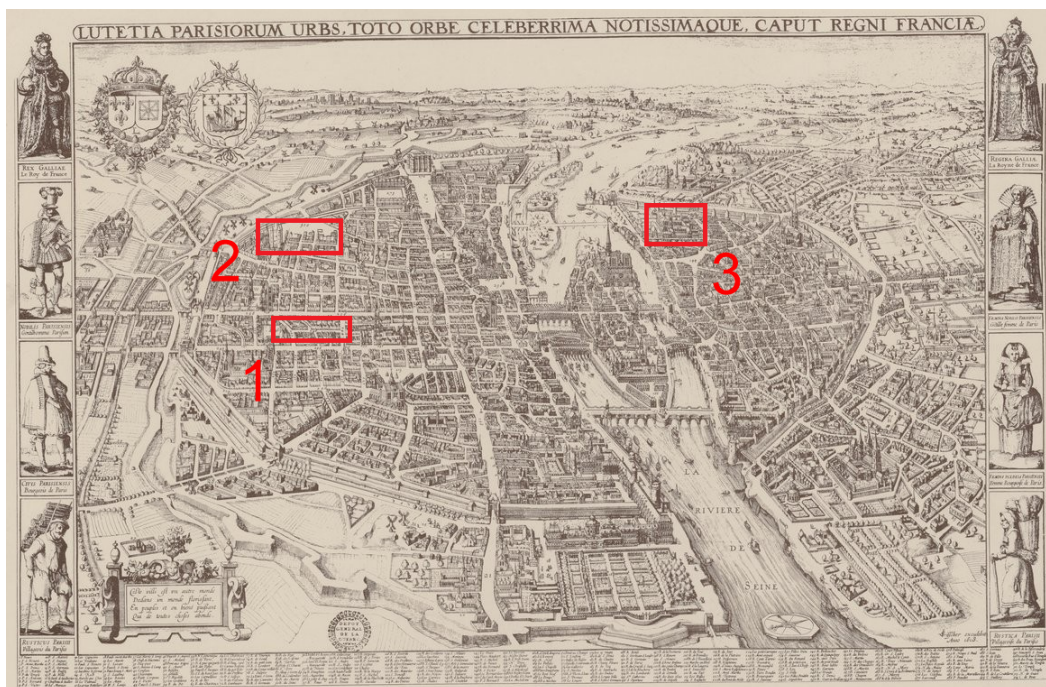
LUTETIA PARISIORUM URBS, TOTO ORBE CELEBERRIMA NOTISSIMAQUE, CAPUT REGNI FRANCIÆ

REX GALLIAE
Le Roy de France

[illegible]
Gentilhomme Parisien

CIVIS PARISIENSIS
Bourgeois de Paris

RUSTICUS PARISII
Villageois du Parisis

REGINA GALLIAE
La Royne de France

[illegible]
Gentille femme de Paris

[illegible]
Femme Bourgeoise de Paris

RUSTICA PARISII
Villageoise du Parisis

2

1

3

LA RIVIERE DE SEINE

Cette ville est un autre monde
Dedans un monde florissant
En peuples et en biens puissant
Qui de toutes choses abonde.

DEPOT GENERAL DE LA GUERRE

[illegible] excudit Anno 1615

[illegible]